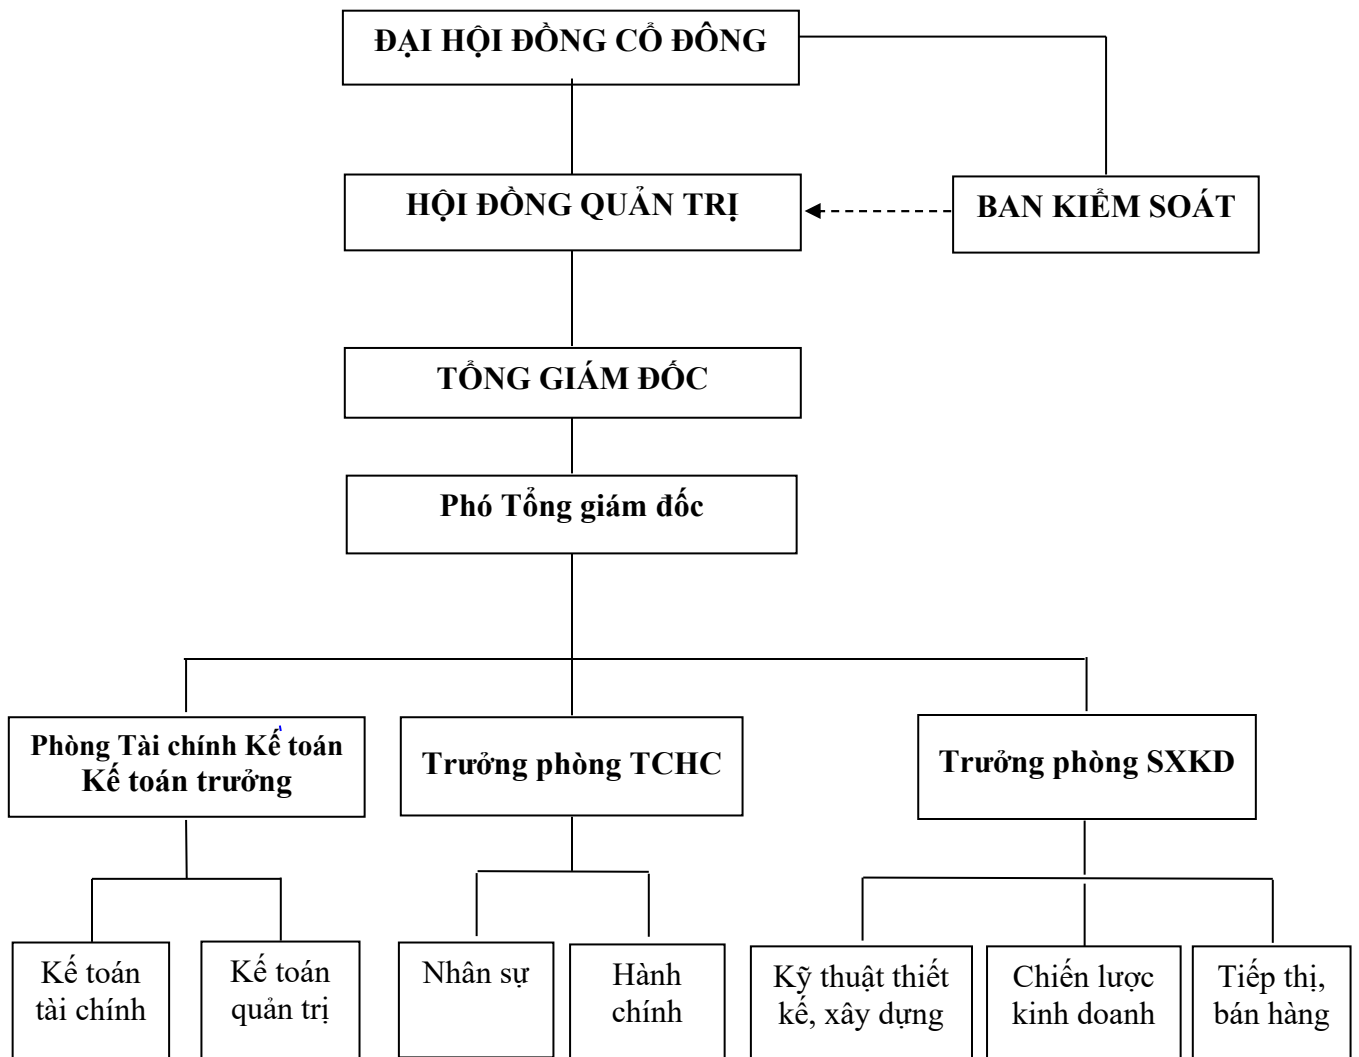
ĐẠI HỘI ĐỒNG CỔ ĐÔNG

HỘI ĐỒNG QUẢN TRỊ

BAN KIỂM SOÁT

TỔNG GIÁM ĐỐC

Phó Tổng giám đốc

Phòng Tài chính Kế toán
Kế toán trưởng

Trưởng phòng TCHC

Trưởng phòng SXKD

Kế toán tài chính

Kế toán quản trị

Nhân sự

Hành chính

Kỹ thuật thiết kế, xây dựng

Chiến lược kinh doanh

Tiếp thị, bán hàng